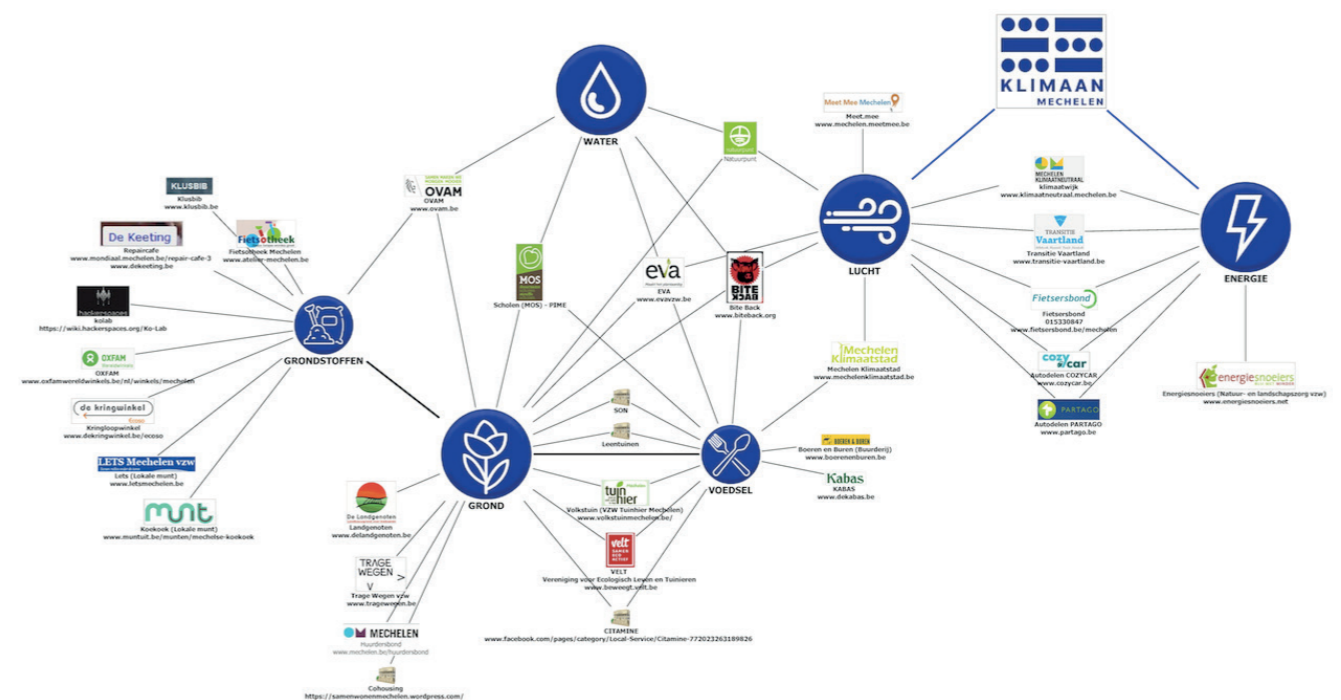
KLIMAAN
MECHELEN

WATER

Meet Mee Mechelen
Meet.mee
www.mechelen.meetmee.be

Natuurpunt

OVAM
OVAM
www.ovam.be

KLUSBIB
Klusbib
www.klusbib.be

De Keeting
Repaircafe
www.mondiaal.mechelen.be/repair-cafe-3
www.dekeeting.be

Fietsotheek
Fietsotheek Mechelen
www.atelier-mechelen.be

hackerspaces
kolab
https://wiki.hackerspaces.org/Ko-Lab

OXFAM
OXFAM
www.oxfamwereldwinkels.be/nl/winkels/mechelen

de kringwinkel
Kringloopwinkel
www.dekringwinkel.be/ecoso

LETS Mechelen vzw
Lets (Lokale munt)
www.letsmechelen.be

munt
Kookoek (Lokale munt)
www.muntuit.be/munten/mechelse-kookoek

GRONDSTOFFEN

MOS
Scholen (MOS) - PIME

eva
EVA
www.evavzw.be

BITE BACK
Bite Back
www.biteback.org

LUCHT

MECHELEN KLIMAATNEUTRAAL
klimaatwijk
www.klimaatneutraal.mechelen.be

TRANSITIE Vaartland
Transitie Vaartland
www.transitie-vaartland.be

Fietsersbond
Fietsersbond
015330847
www.fietsersbond.be/mechelen

cozycar
Autodelen COZYCAR
www.cozycar.be

PARTAGO
Autodelen PARTAGO
www.partago.be

ENERGIE

energiesnoeiers
Energiesnoeiers (Natuur- en landschapszorg vzw)
www.energiesnoeiers.net

Mechelen Klimaatstad
Mechelen Klimaatstad
www.mechelenklimaatstad.be

SON

Leentuinen

GROND

VOEDSEL

BOEREN & BUREN
Boeren en Buren (Buurderij)
www.boerenenburen.be

Kabas
KABAS
www.dekabas.be

De Landgenoten
Landgenoten
www.delandgenoten.be

tuinhier
Volkstuin (VZW Tuinhier Mechelen)
www.volkstuinmechelen.be/

velt
VELT
Vereniging voor Ecologisch Leven en Tuinieren
www.beweegt.velt.be

TRAGE WEGEN
Trage Wegen vzw
www.tragewegen.be

MECHELEN
Huurdersbond
www.mechelen.be/huurdersbond

CITAMINE
www.facebook.com/pages/category/Local-Service/Citamine-772023263189826

Cohousing
https://samenwonenmechelen.wordpress.com/